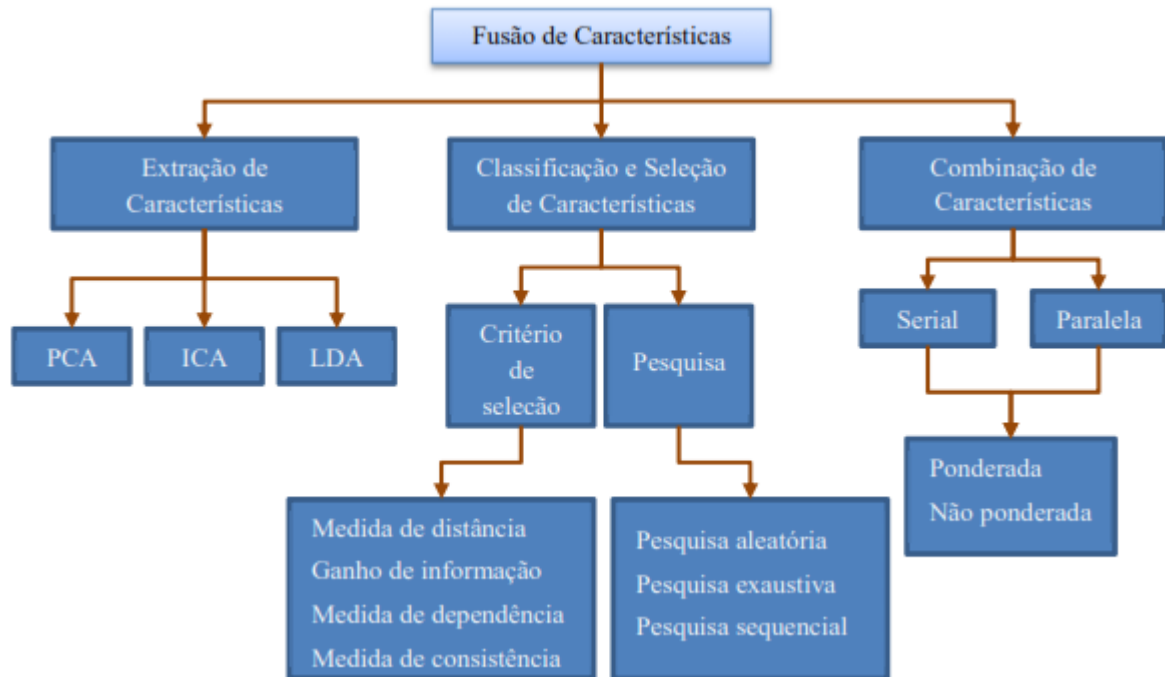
Fusão de Características

Extração de Características

Classificação e Seleção de Características

Combinação de Características

PCA

ICA

LDA

Critério de selecão

Pesquisa

Serial

Paralela

Ponderada
Não ponderada

Medida de distância
Ganho de informação
Medida de dependência
Medida de consistência

Pesquisa aleatória
Pesquisa exaustiva
Pesquisa sequencial